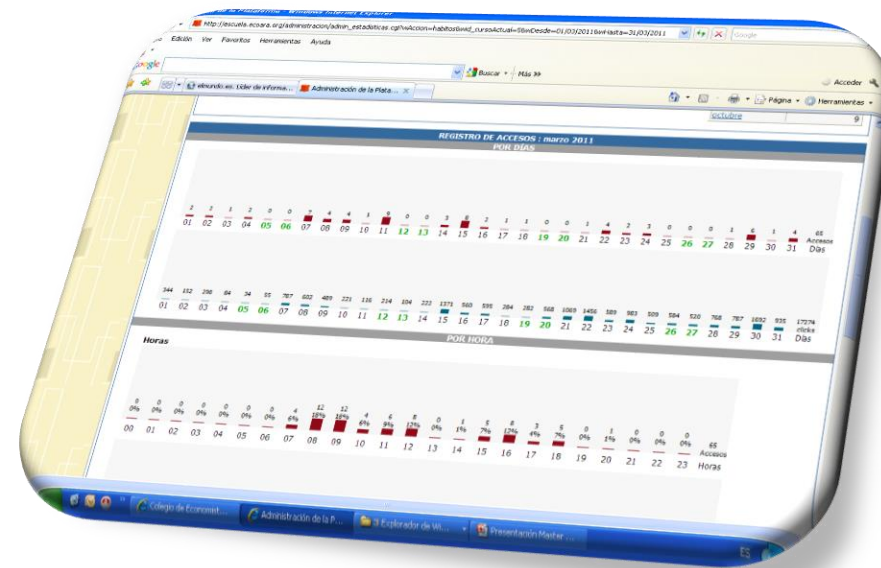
http://escuela.ecoara.org/administracion/admin_estadisticas.cgi?sAccion=habitosBasid_cursoActual=5&sDesde=01/03/2011&sHasta=31/03/2011

Edición Ver Favoritos Herramientas Ayuda

Google

Buscar · Más »

Acceder

elmundo.es. Líder de informa...

Administración de la Plata...

Página · Herramientas ·

octubre 9

REGISTRO DE ACCESOS : marzo 2011

POR DÍAS

2 2 1 2 0 0 7 4 4 1 8 0 3 6 2 1 1 0 0 1 4 3 3 0 0 0 1 6 1 4 65

01 02 03 04 05 06 07 08 09 10 11 12 13 14 15 16 17 18 19 20 21 22 23 24 25 26 27 28 29 30 31 Accesos Días

344 152 206 64 34 55 787 602 489 221 116 214 104 222 1371 560 595 284 282 568 1069 1456 589 983 509 584 520 768 787 1692 935 17274

01 02 03 04 05 06 07 08 09 10 11 12 13 14 15 16 17 18 19 20 21 22 23 24 25 26 27 28 29 30 31 clicks Días

POR HORA

Horas

0 0% 0 0% 0 0% 0 0% 0 0% 0 0% 0 0% 4 6% 12 18% 12 18% 4 6% 6 9% 8 12% 0 0% 1 1% 5 7% 8 12% 3 4% 5 7% 0 0% 1 1% 0 0% 0 0% 0 0% 65

00 01 02 03 04 05 06 07 08 09 10 11 12 13 14 15 16 17 18 19 20 21 22 23 Accesos Horas

Colegio de Economist...

Administración de la P...

3 Explorador de Wi...

Presentación Master ...

ES